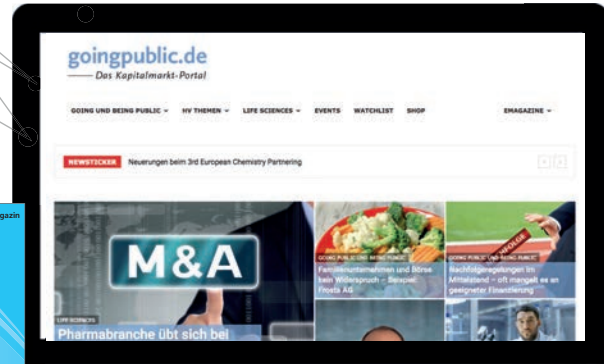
goingpublic.de
Das Kapitalmarkt-Portal

GOING UND BEING PUBLIC ⌄ HV THEMEN ⌄ LIFE SCIENCES ⌄ EVENTS WATCHLIST SHOP EMAGAZINE ⌄

NEWSTICKER Neuerungen beim 3rd European Chemistry Partnering

agazin

M&A

LIFE SCIENCES
Pharmabranche übt sich bei

GOING PUBLIC UND BEING PUBLIC
Familienunternehmen und Börse kein Widerspruch – Beispiel Frosta AG

GOING PUBLIC UND BEING PUBLIC
Nachfolgeregelungen im Mittelstand – oft mangelt es an geeigneter Finanzierung

ERFOLGE